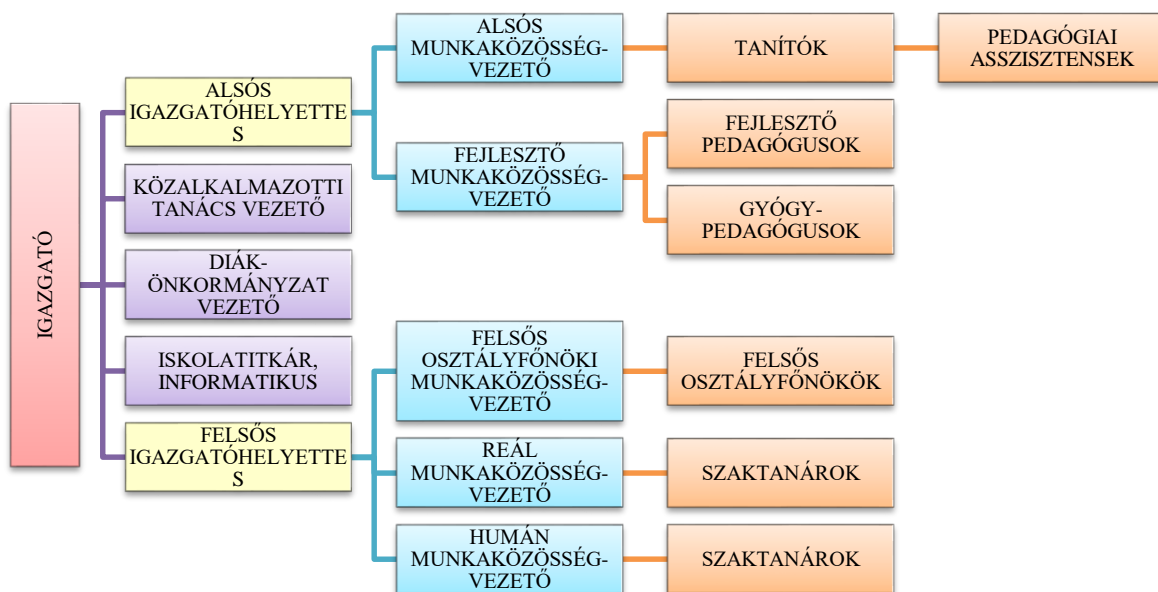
IGAZGATÓ

ALSÓS IGAZGATÓHELYETTES

KÖZALKALMAZOTTI TANÁCS VEZETŐ

DIÁK-ÖNKORMÁNYZAT VEZETŐ

ISKOLATITKÁR, INFORMATIKUS

FELSŐS IGAZGATÓHELYETTES

ALSÓS MUNKAKÖZÖSSÉG-VEZETŐ

TANÍTÓK

PEDAGÓGIAI ASSZISZTENSEK

FEJLESZTŐ MUNKAKÖZÖSSÉG-VEZETŐ

FEJLESZTŐ PEDAGÓGUSOK

GYÓGY-PEDAGÓGUSOK

FELSŐS OSZTÁLYFŐNÖKI MUNKAKÖZÖSSÉG-VEZETŐ

FELSŐS OSZTÁLYFŐNÖKÖK

REÁL MUNKAKÖZÖSSÉG-VEZETŐ

SZAKTANÁROK

HUMÁN MUNKAKÖZÖSSÉG-VEZETŐ

SZAKTANÁROK